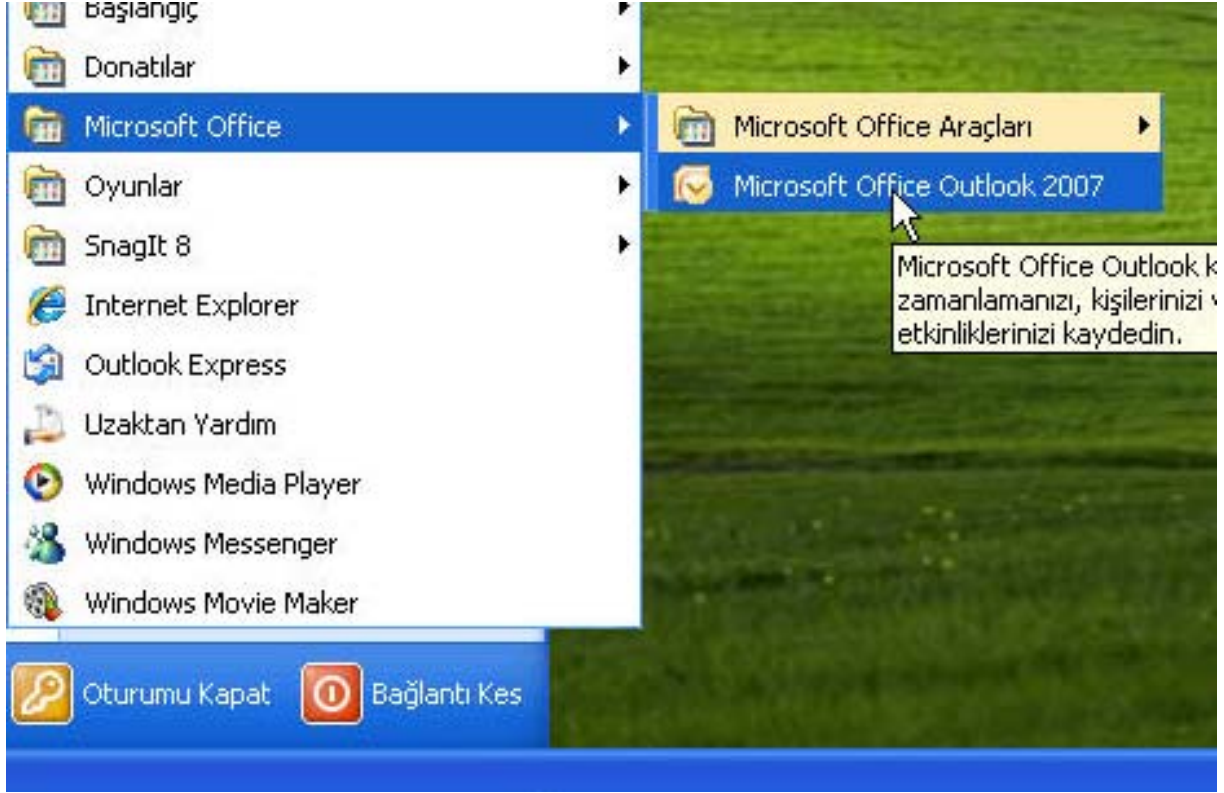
Başlangıç
Donatılar
Microsoft Office
Oyunlar
SnagIt 8
Internet Explorer
Outlook Express
Uzaktan Yardım
Windows Media Player
Windows Messenger
Windows Movie Maker

Microsoft Office Araçları
Microsoft Office Outlook 2007

Microsoft Office Outlook k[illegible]
zamanlamanızı, kişilerinizi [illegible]
etkinliklerinizi kaydedin.

Oturumu Kapat
Bağlantı Kes